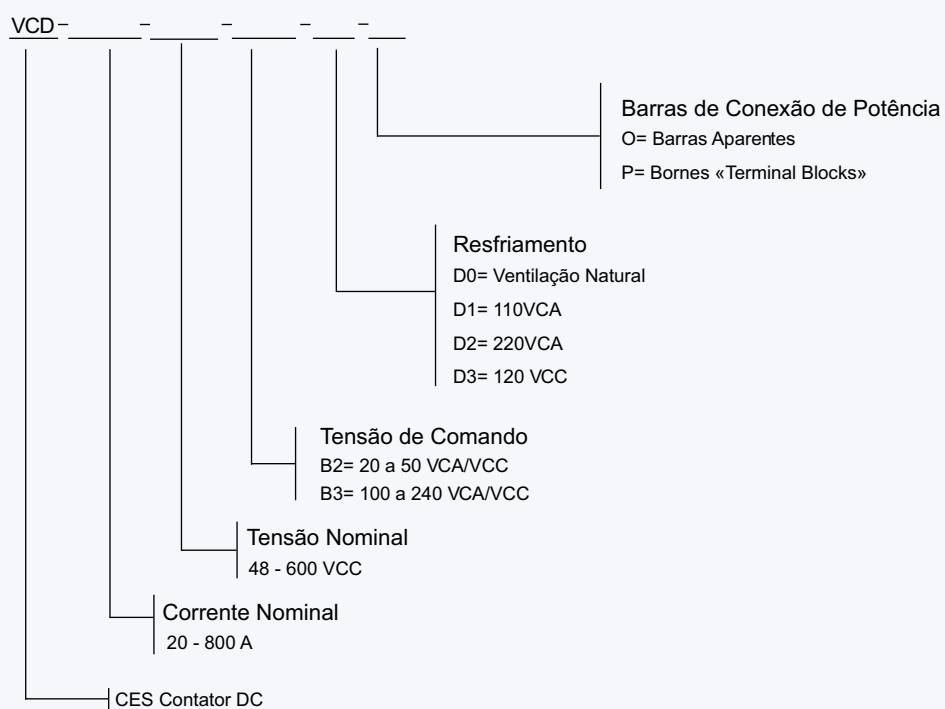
VCD–______–______–______–____–____

Barras de Conexão de Potência
O= Barras Aparentes
P= Bornes «Terminal Blocks»

Resfriamento
D0= Ventilação Natural
D1= 110VCA
D2= 220VCA
D3= 120 VCC

Tensão de Comando
B2= 20 a 50 VCA/VCC
B3= 100 a 240 VCA/VCC

Tensão Nominal
48 - 600 VCC

Corrente Nominal
20 - 800 A

CES Contator DC